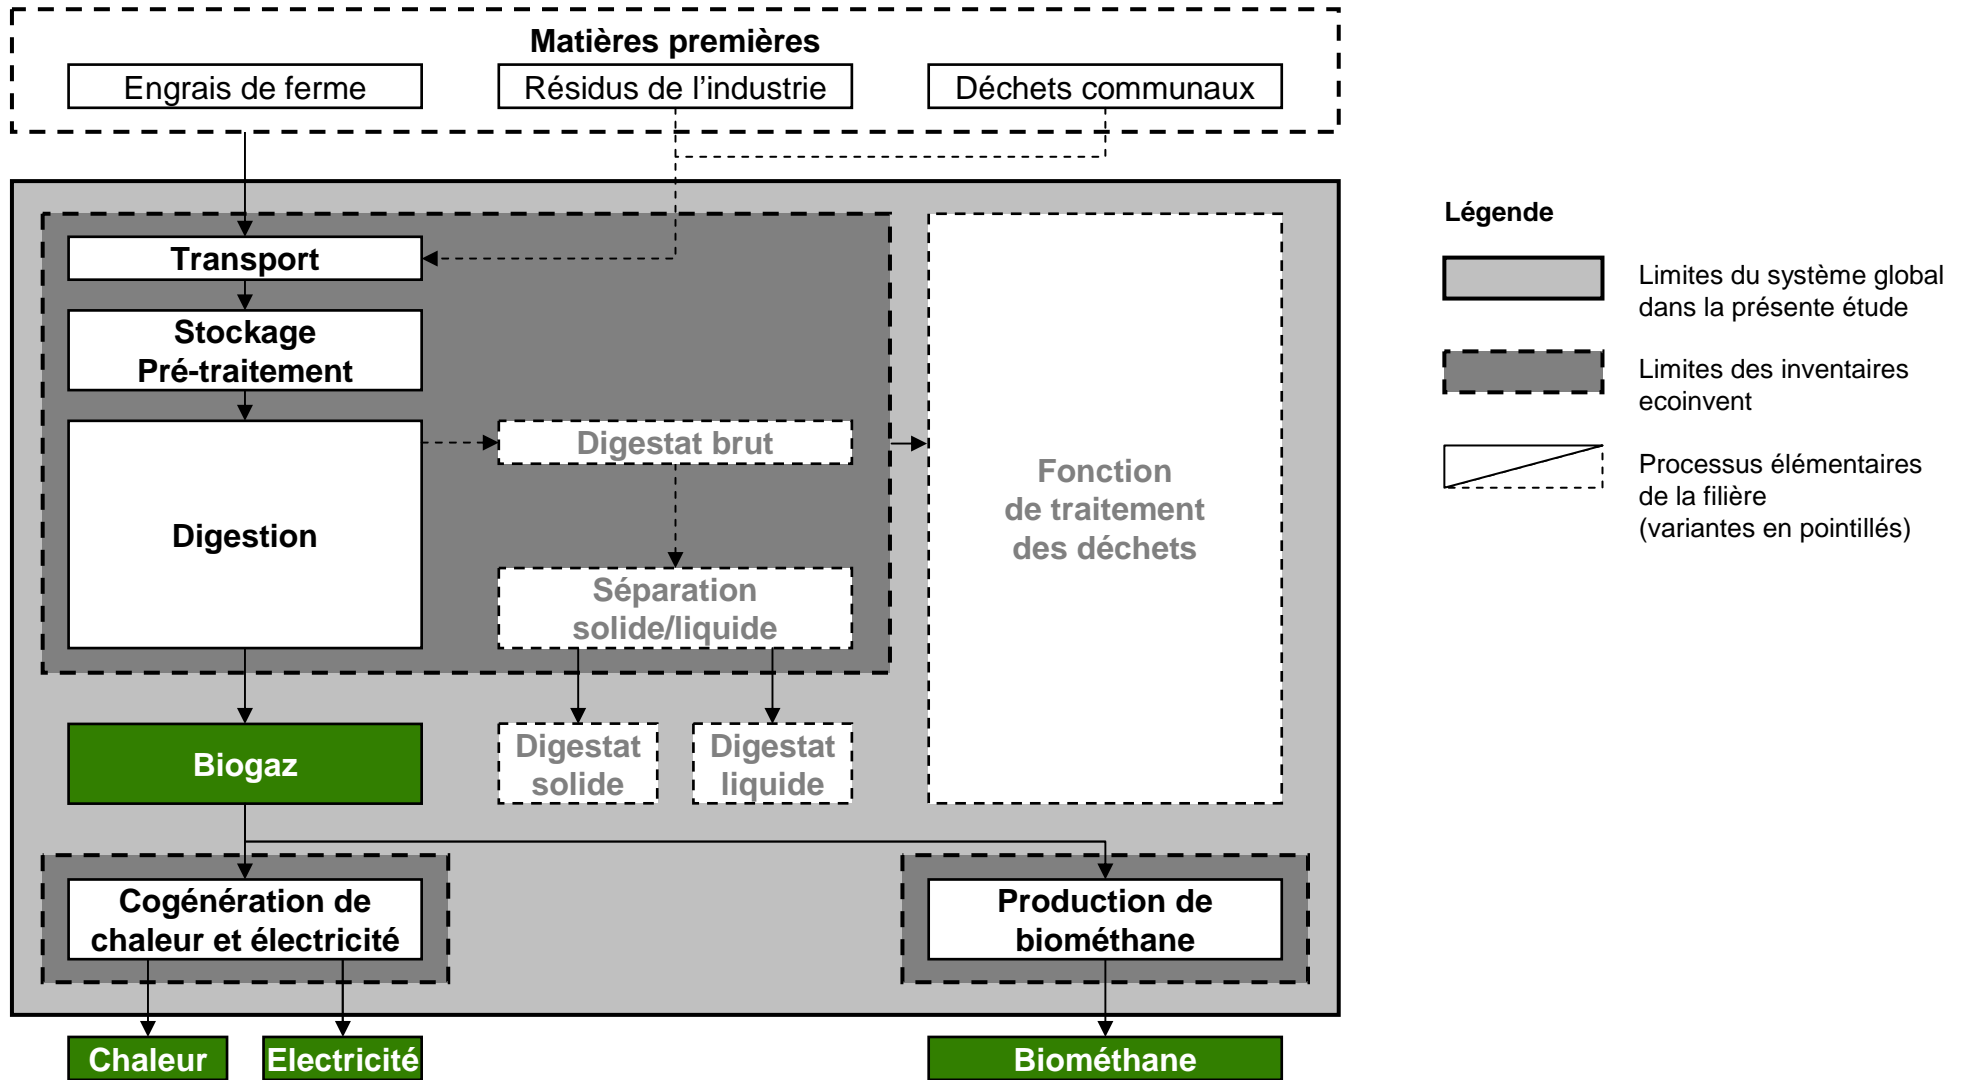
Matières premières

Engrais de ferme

Résidus de l'industrie

Déchets communaux

Transport

Stockage Pré-traitement

Digestion

Digestat brut

Séparation solide/liquide

Fonction de traitement des déchets

Biogaz

Digestat solide

Digestat liquide

Cogénération de chaleur et électricité

Production de biométhane

Chaleur

Electricité

Biométhane

Légende

Limites du système global dans la présente étude

Limites des inventaires ecoinvent

Processus élémentaires de la filière (variantes en pointillés)